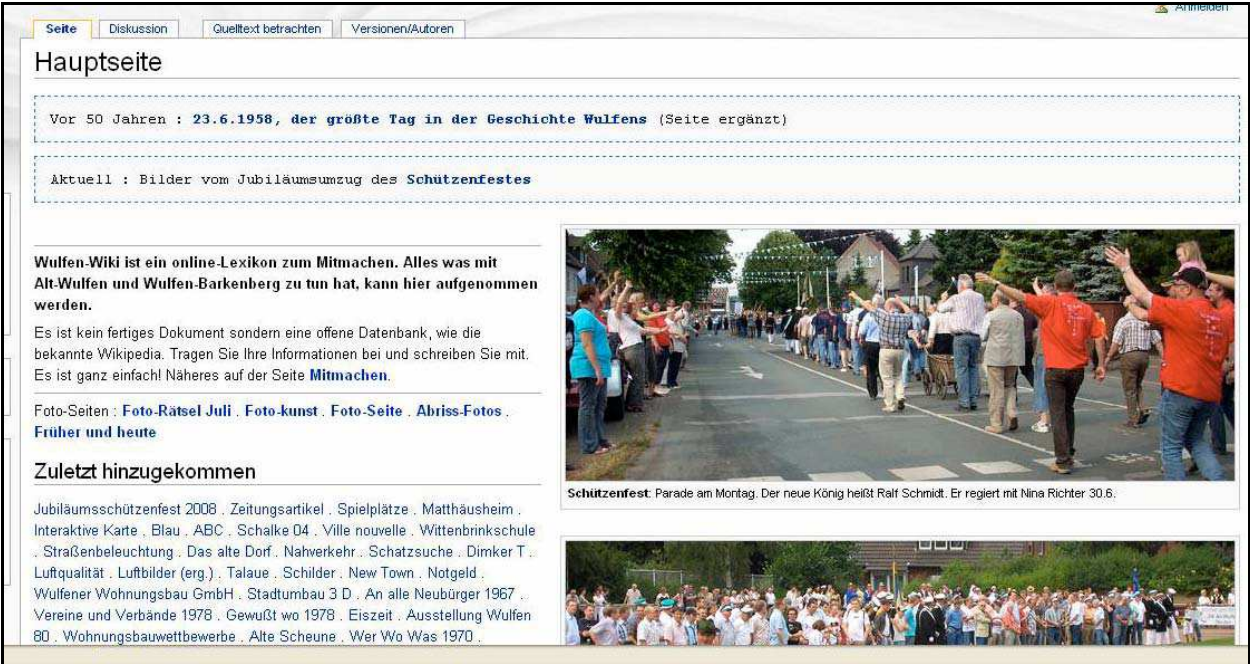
Seite Diskussion Quelltext betrachten Versionen/Autoren

Anmelden

Hauptseite

Vor 50 Jahren : 23.6.1958, der größte Tag in der Geschichte Wulfens (Seite ergänzt)

Aktuell : Bilder vom Jubiläumsumzug des Schützenfestes

Wulfen-Wiki ist ein online-Lexikon zum Mitmachen. Alles was mit Alt-Wulfen und Wulfen-Barkenberg zu tun hat, kann hier aufgenommen werden.

Es ist kein fertiges Dokument sondern eine offene Datenbank, wie die bekannte Wikipedia. Tragen Sie Ihre Informationen bei und schreiben Sie mit. Es ist ganz einfach! Näheres auf der Seite Mitmachen.

Foto-Seiten : Foto-Rätsel Juli . Foto-kunst . Foto-Seite . Abriss-Fotos . Früher und heute

Zuletzt hinzugekommen

Jubiläumsschützenfest 2008 . Zeitungsartikel . Spielplätze . Matthäusheim . Interaktive Karte . Blau . ABC . Schalke 04 . Ville nouvelle . Wittenbrinkschule . Straßenbeleuchtung . Das alte Dorf . Nahverkehr . Schatzsuche . Dimker T . Luftqualität . Luftbilder (erg.) . Talaue . Schilder . New Town . Notgeld . Wulfener Wohnungsbau GmbH . Stadtumbau 3 D . An alle Neubürger 1967 . Vereine und Verbände 1978 . Gewußt wo 1978 . Eiszeit . Ausstellung Wulfen 80 . Wohnungsbauwettbewerbe . Alte Scheune . Wer Wo Was 1970 .

Schützenfest: Parade am Montag. Der neue König heißt Ralf Schmidt. Er regiert mit Nina Richter 30.6.